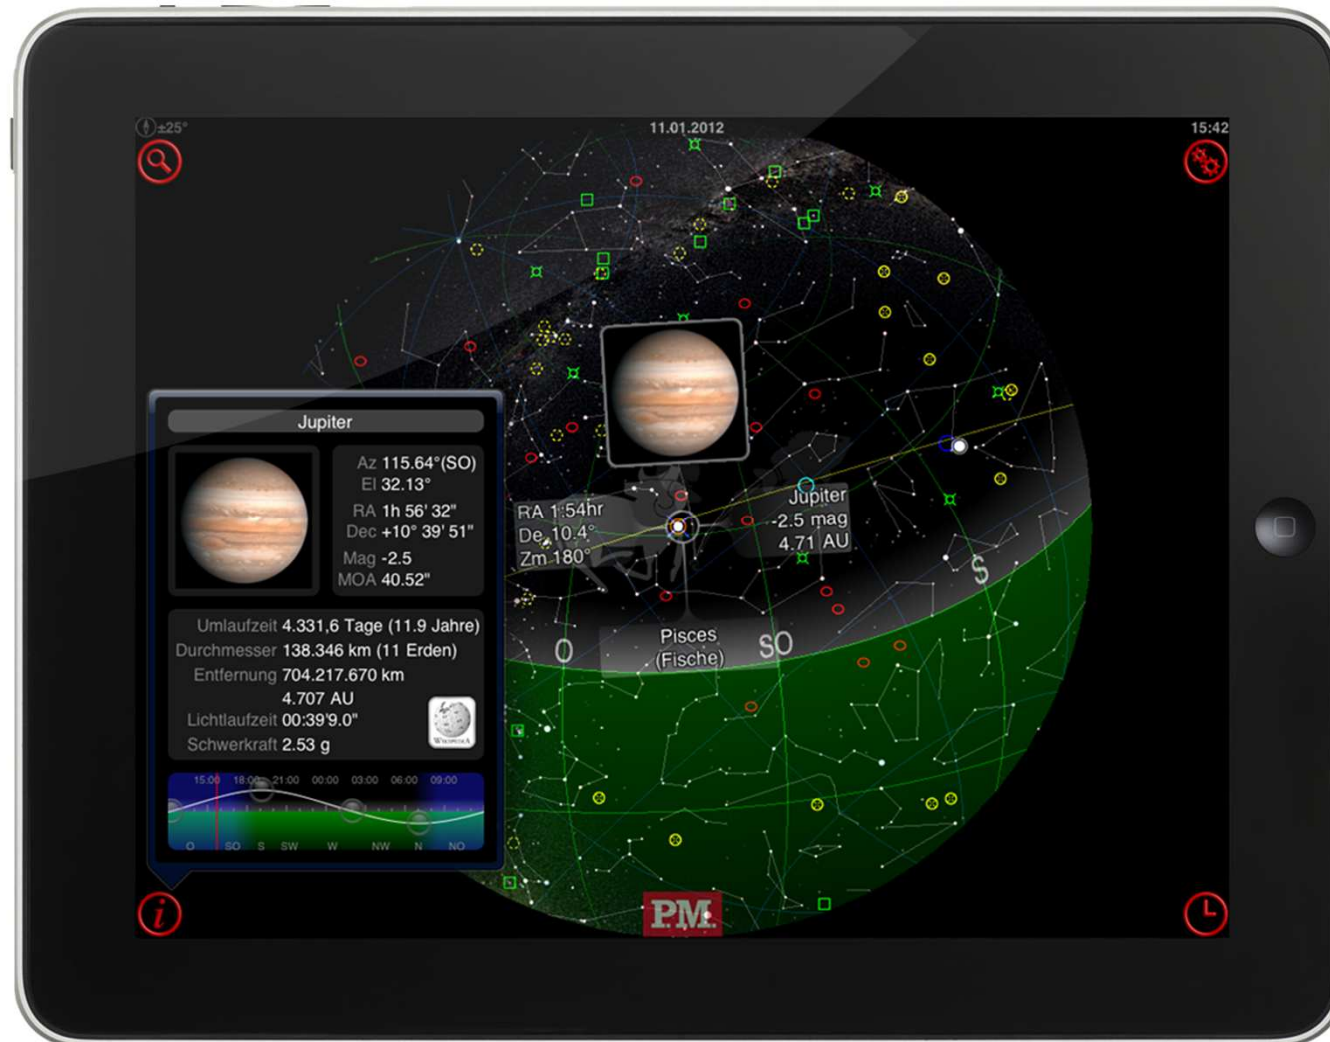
±25°

11.01.2012

15:42

Jupiter

Az 115.64°(SO)
El 32.13°
RA 1h 56' 32"
Dec +10° 39' 51"
Mag -2.5
MOA 40.52"

Umlaufzeit 4.331,6 Tage (11.9 Jahre)
Durchmesser 138.346 km (11 Erden)
Entfernung 704.217.670 km
4.707 AU
Lichtlaufzeit 00:39'9.0"
Schwerkraft 2.53 g

15:00 18:00 21:00 00:00 03:00 06:00 09:00

O SO S SW W NW N NO

RA 1:54hr
De 10.4°
Zm 180°

Jupiter
-2.5 mag
4.71 AU

S

O

SO

Pisces
(Fische)

P.M.